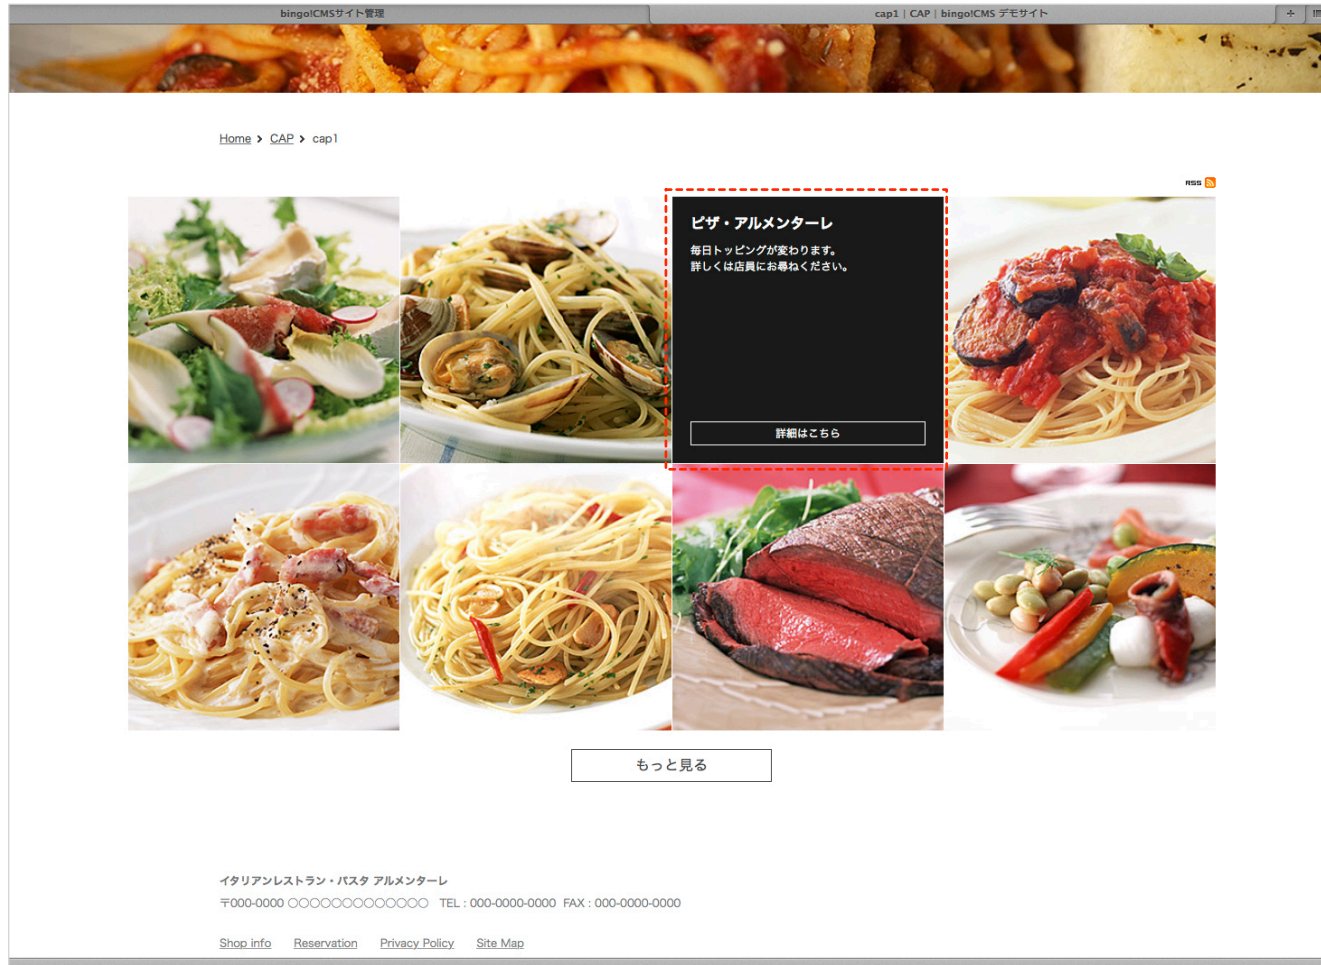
bingo!CMSサイト管理

cap1 | CAP | bingo!CMS デモサイト

Home > CAP > cap1

RSS

ピザ・アルメンターレ

毎日トッピングが変わります。
詳しくは店員にお尋ねください。

詳細はこちら

もっと見る

イタリアンレストラン・パスタ アルメンターレ

〒000-0000 ○○○○○○○○○○○○○ TEL : 000-0000-0000 FAX : 000-0000-0000

Shop info Reservation Privacy Policy Site Map